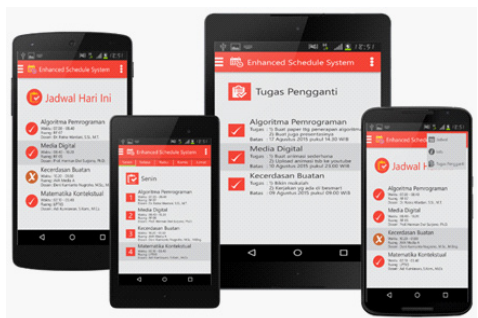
Enhanced Schedule System

Jadwal Hari Ini

Algoritma Pemrograman

Media Digital

Kecerdasan Buatan

Matematika Kontekstual

Enhanced Schedule System

Senin

Algoritma Pemrograman

Media Digital

Kecerdasan Buatan

Matematika Kontekstual

Enhanced Schedule System

Tugas Pengganti

Algoritma Pemrograman

Tugas : 1) Buat paper ttg penerapan algoritma
2) Buat juga presentasinya

Batas : 17 Agustus 2015 pukul 14.00 WIB

Media Digital

Tugas : 1) Buat animasi sederhana
2) Unload animasi tsb ke youtube

Batas : 10 Agustus 2015 pukul 09.00 WIB

Kecerdasan Buatan

Tugas : 1) Bikin makalah
2) Lengkapi apa aja di bawah

Batas : 09 Agustus 2015 pukul 09.00 WIB

Enhanced Sch

Jadwal H

Algoritma Pemrograman

Media Digital

Kecerdasan Buatan

Matematika Kontekstual

Tugas Pengganti